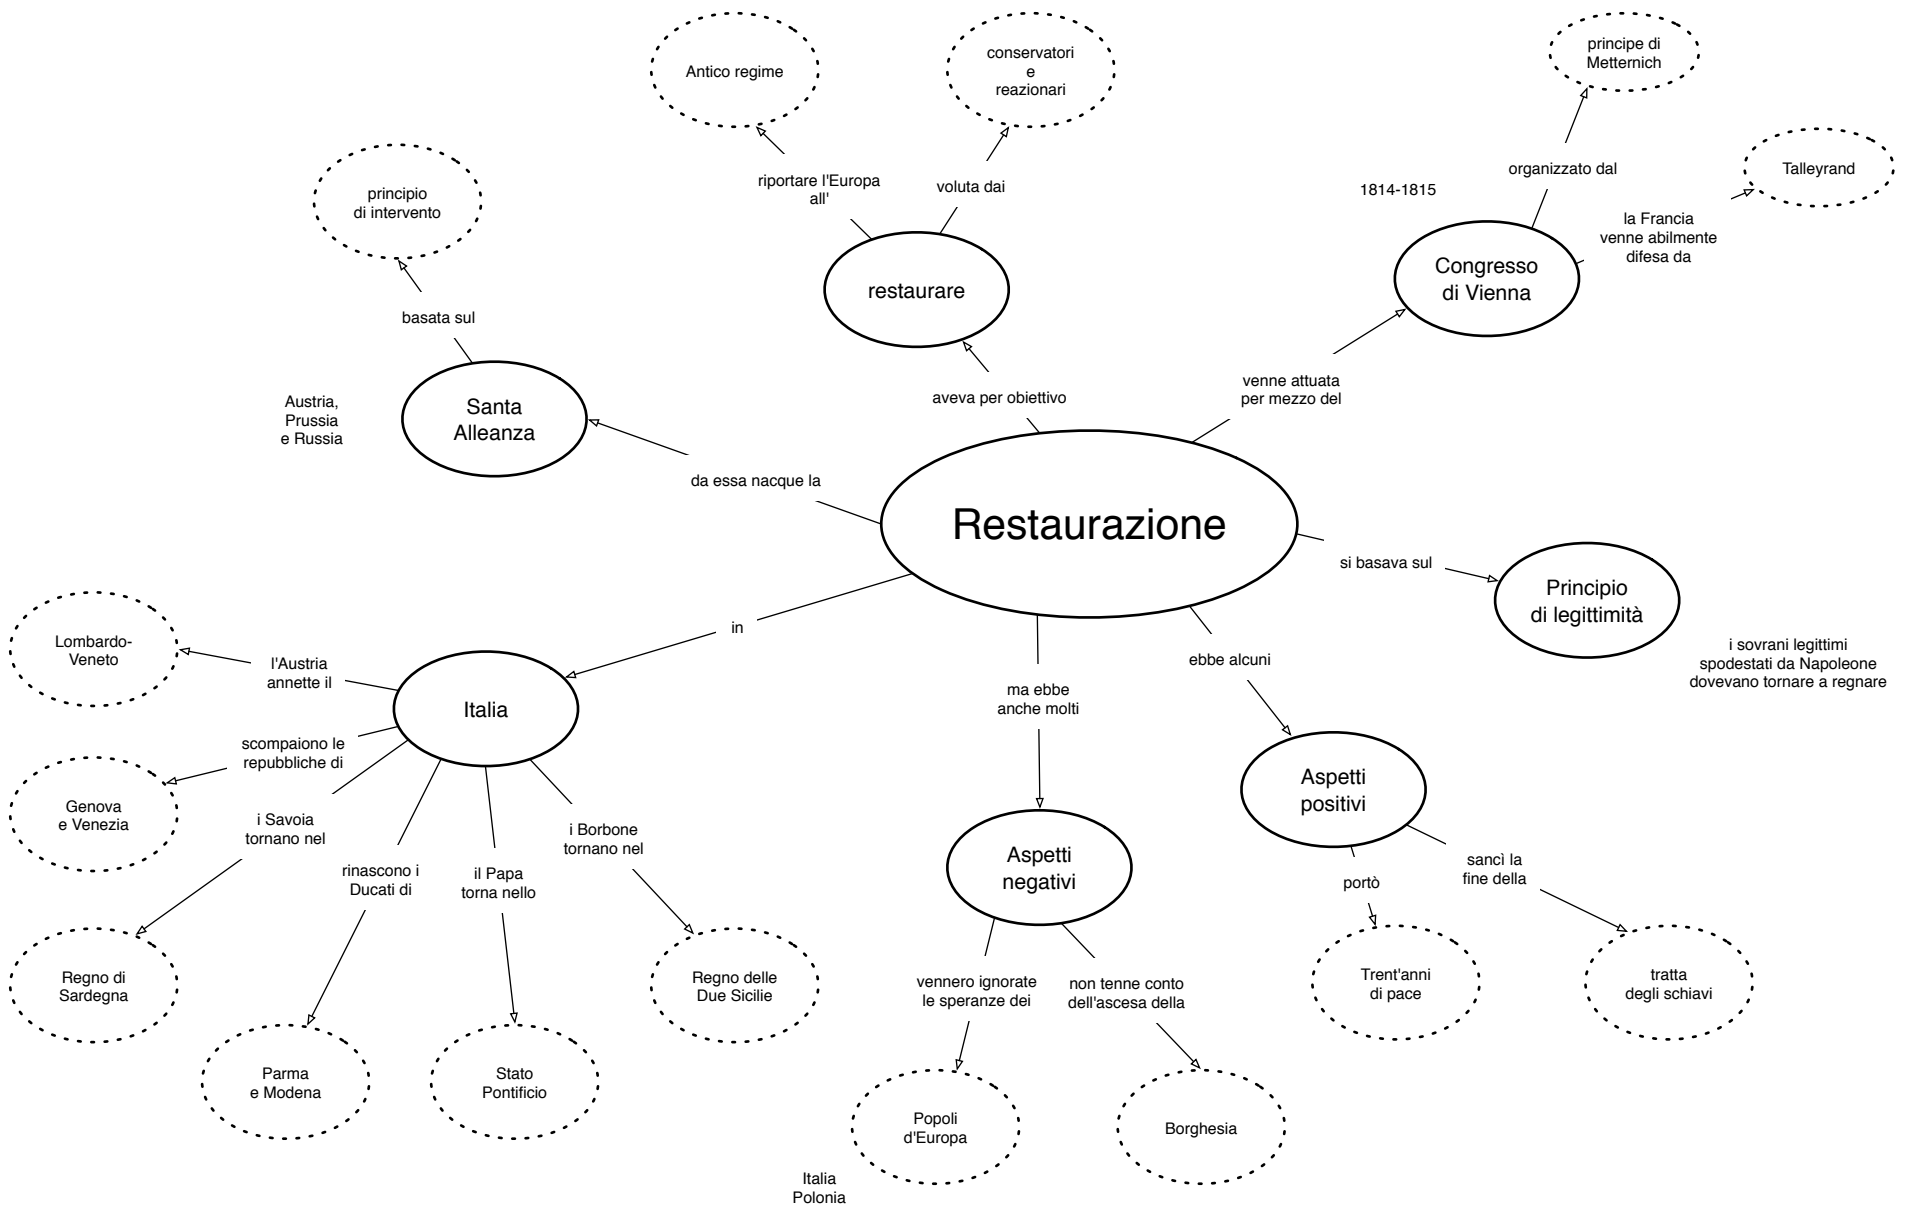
Restaurazione

aveva per obiettivo

restaurare

riportare l'Europa all'

Antico regime

voluta dai

conservatori e reazionari

venne attuata per mezzo del

Congresso di Vienna

1814-1815

organizzato dal

principe di Metternich

la Francia venne abilmente difesa da

Talleyrand

da essa nacque la

Santa Alleanza

Austria, Prussia e Russia

basata sul

principio di intervento

si basava sul

Principio di legittimità

i sovrani legittimi spodestati da Napoleone dovevano tornare a regnare

in

Italia

l'Austria annette il

Lombardo-Veneto

scompaiono le repubbliche di

Genova e Venezia

i Savoia tornano nel

Regno di Sardegna

rinascono i Ducati di

Parma e Modena

il Papa torna nello

Stato Pontificio

i Borbone tornano nel

Regno delle Due Sicilie

ma ebbe anche molti

Aspetti negativi

vennero ignorate le speranze dei

Popoli d'Europa

Italia
Polonia

non tenne conto dell'ascesa della

Borghesia

ebbe alcuni

Aspetti positivi

portò

Trent'anni di pace

sancì la fine della

tratta degli schiavi